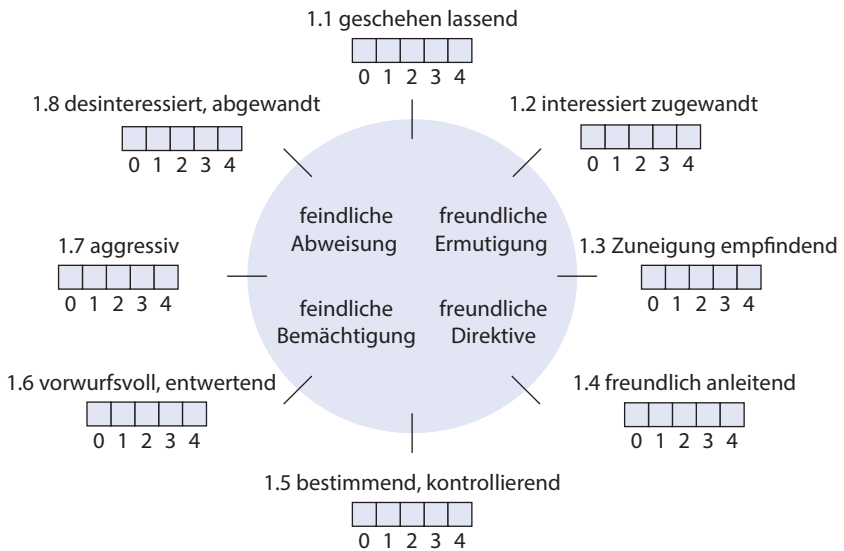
1.1 geschehen lassend
0 1 2 3 4

1.8 desinteressiert, abgewandt
0 1 2 3 4

1.2 interessiert zugewandt
0 1 2 3 4

feindliche Abweisung

freundliche Ermutigung

1.7 aggressiv
0 1 2 3 4

1.3 Zuneigung empfindend
0 1 2 3 4

feindliche Bemächtigung

freundliche Direktive

1.6 vorwurfsvoll, entwertend
0 1 2 3 4

1.4 freundlich anleitend
0 1 2 3 4

1.5 bestimmend, kontrollierend
0 1 2 3 4